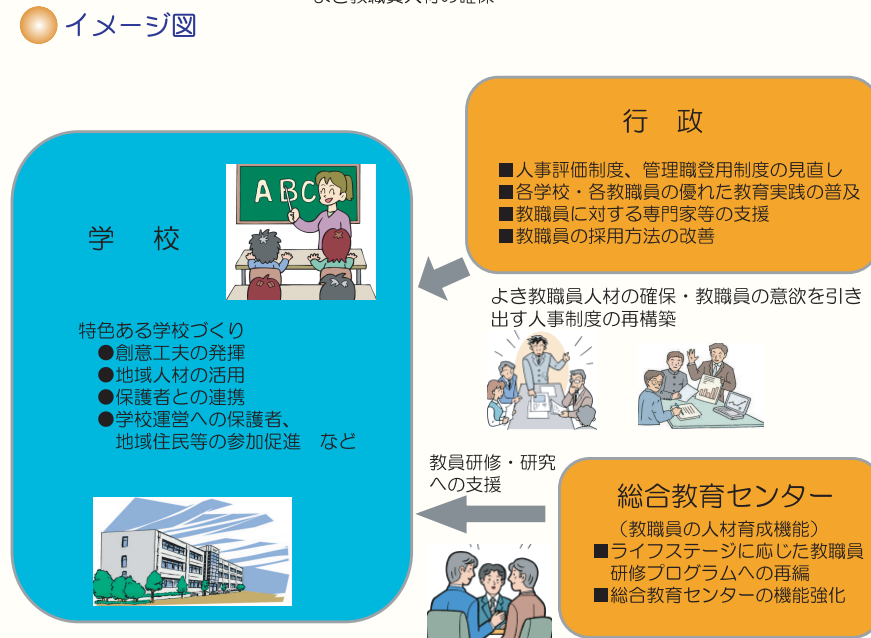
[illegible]

イメージ図

行　政

■人事評価制度、管理職登用制度の見直し
■各学校・各教職員の優れた教育実践の普及
■教職員に対する専門家等の支援
■教職員の採用方法の改善

ABC

学　校

よき教職員人材の確保・教職員の意欲を引き出す人事制度の再構築

特色ある学校づくり
●創意工夫の発揮
●地域人材の活用
●保護者との連携
●学校運営への保護者、地域住民等の参加促進　など

教員研修・研究への支援

総合教育センター

（教職員の人材育成機能）
■ライフステージに応じた教職員研修プログラムへの再編
■総合教育センターの機能強化